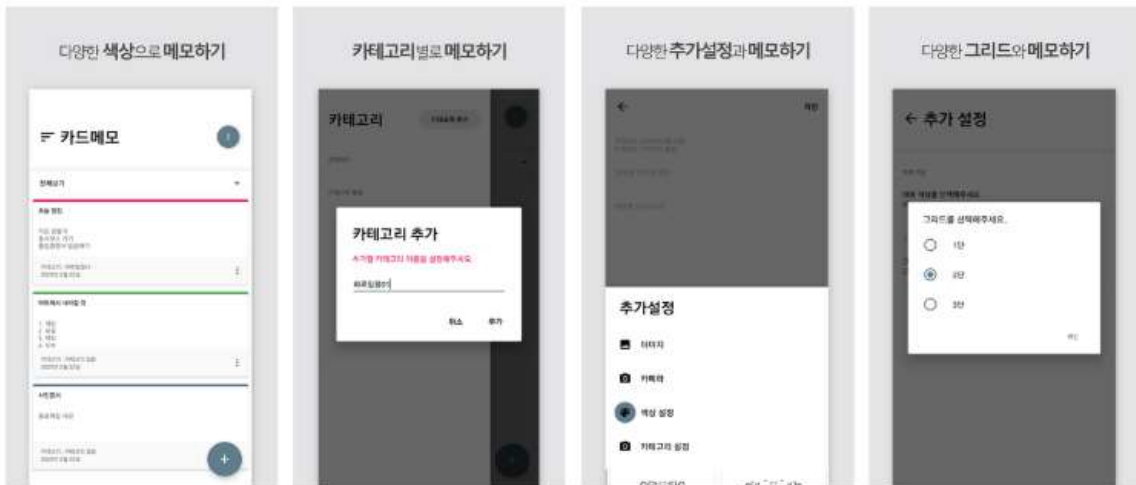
다양한 색상으로 메모하기

카드메모

전체보기

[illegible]

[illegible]

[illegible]

카테고리별로 메모하기

카테고리

카테고리 추가

추가할 카테고리 이름을 설정해주세요.

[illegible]

취소 추가

다양한 추가설정과 메모하기

추가설정

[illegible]

카메라

색상 설정

카테고리 설정

다양한 그리드와 메모하기

← 추가 설정

그리드를 선택해주세요.

1단

2단

3단

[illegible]